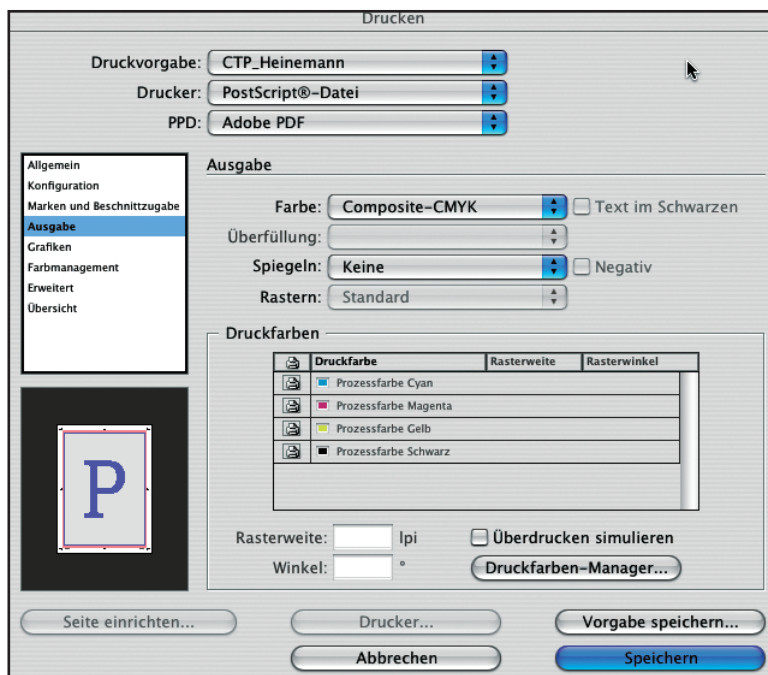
Drucken

Druckvorgabe: CTP_Heinemann

Drucker: PostScript®-Datei

PPD: Adobe PDF

Allgemein
Konfiguration
Marken und Beschnittzugabe
Ausgabe
Grafiken
Farbmanagement
Erweitert
Übersicht

P

Ausgabe

Farbe: Composite-CMYK

Text im Schwarzen

Überfüllung:

Spiegeln: Keine

Negativ

Rastern: Standard

Druckfarben

| | Druckfarbe | Rasterweite | Rasterwinkel |
|---|---|---|---|
| | Prozessfarbe Cyan | | |
| | Prozessfarbe Magenta | | |
| | Prozessfarbe Gelb | | |
| | Prozessfarbe Schwarz | | |

Rasterweite: lpi

Überdrucken simulieren

Winkel: °

Druckfarben-Manager...

Seite einrichten...

Drucker...

Vorgabe speichern...

Abbrechen

Speichern